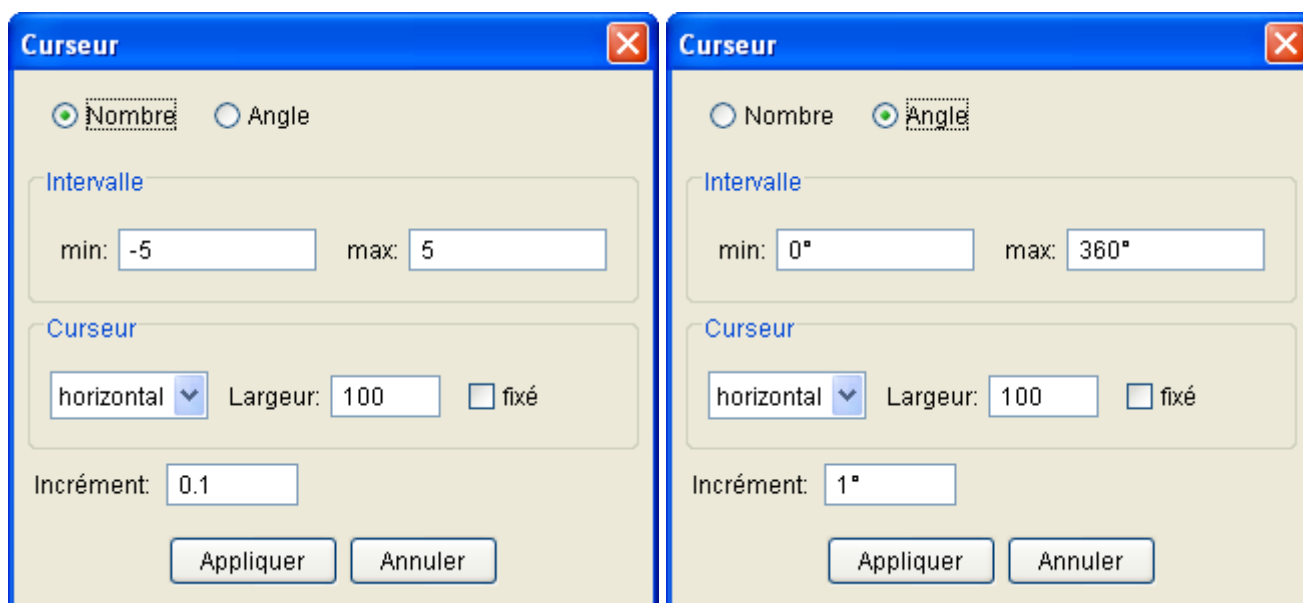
Curseur

Nombre Angle

Intervalle

min: -5 max: 5

Curseur

horizontal Largeur: 100 fixé

Incrément: 0.1

Appliquer Annuler

Curseur

Nombre Angle

Intervalle

min: 0° max: 360°

Curseur

horizontal Largeur: 100 fixé

Incrément: 1°

Appliquer Annuler